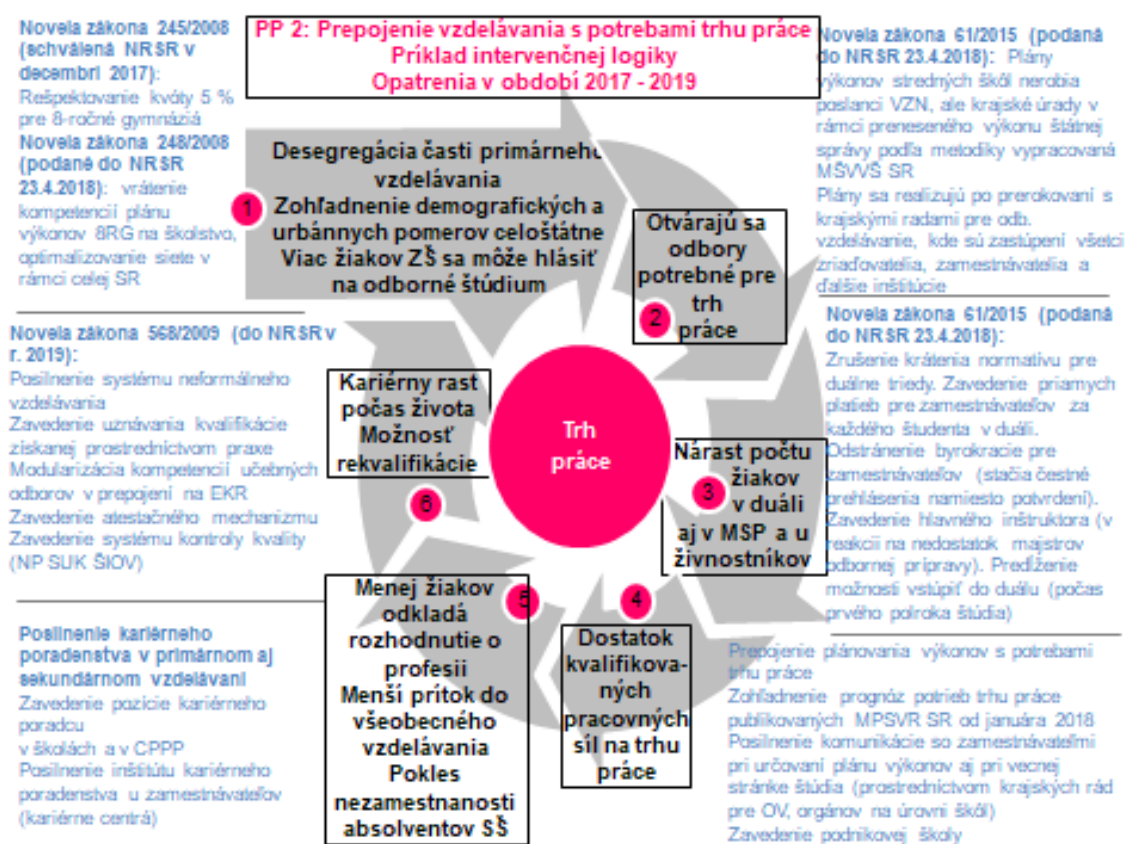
PP 2: Prepojenie vzdelávania s potrebami trhu práce
Príklad intervenčnej logiky
Opatrenia v období 2017 - 2019

Novela zákona 245/2008 (schválená NRSR v decembri 2017):
Rešpektovanie kvóty 5 % pre 8-ročné gymnáziá
Novela zákona 248/2008 (podané do NRSR 23.4.2018): vrátenie kompetencií plánu výkonov 8RG na školstvo, optimalizovanie siete v rámci celej SR

Novela zákona 61/2015 (podaná do NRSR 23.4.2018): Plány výkonov stredných škôl nerobia poslanci VZN, ale krajské úrady v rámci preneseného výkonu štátnej správy podľa metodiky vypracovanej MŠVVŠ SR
Plány sa realizujú po prerokovaní s krajskými radami pre odb. vzdelávanie, kde sú zastúpení všetci zriaďovatelia, zamestnávatelia a ďalšie inštitúcie

1
Desegregácia časti primárneho vzdelávania
Zohľadnenie demografických a urbánnych pomerov celoštátne
Viac žiakov ZŠ sa môže hlásiť na odborné štúdium

Otvárajú sa odbory potrebné pre trh práce
2

Novela zákona 568/2009 (do NRSR v r. 2019):
Posilnenie systému neformálneho vzdelávania
Zavedenie uznávania kvalifikácie získanej prostredníctvom praxe
Modularizácia kompetencií učebných odborov v prepojení na EKR
Zavedenie atestačného mechanizmu
Zavedenie systému kontroly kvality (NP SUK ŠIOV)

Novela zákona 61/2015 (podaná do NRSR 23.4.2018):
Zrušenie krátenia normatívu pre duálne triedy. Zavedenie priamych platieb pre zamestnávateľov za každého študenta v duáli.
Odstránenie byrokracie pre zamestnávateľov (stačia čestné prehlásenia namiesto potvrdení).
Zavedenie hlavného inštruktora (v reakcii na nedostatok majstrov odbornej prípravy). Predĺženie možnosti vstúpiť do duálu (počas prvého polroka štúdia)

Kariérny rast počas života
Možnosť rekvalifikácie
6

Trh práce

Nárast počtu žiakov v duáli aj v MSP a u živnostníkov
3

Menej žiakov odkladá rozhodnutie o profesii
Menší prítok do všeobecného vzdelávania
Pokles nezamestnanosti absolventov SŠ
5

4
Dostatok kvalifikovaných pracovných síl na trhu práce

Posilnenie kariérneho poradenstva v primárnom aj sekundárnom vzdelávaní
Zavedenie pozície kariérneho poradcu
v školách a v CPPP
Posilnenie inštitútu kariérneho poradenstva u zamestnávateľov (kariérne centrá)

Prepojenie plánovania výkonov s potrebami trhu práce
Zohľadnenie prognóz potrieb trhu práce publikovaných MPSVR SR od januára 2018
Posilnenie komunikácie so zamestnávateľmi pri určovaní plánu výkonov aj pri vecnej stránke štúdia (prostredníctvom krajských rád pre OV, orgánov na úrovni škôl)
Zavedenie podnikovej školy